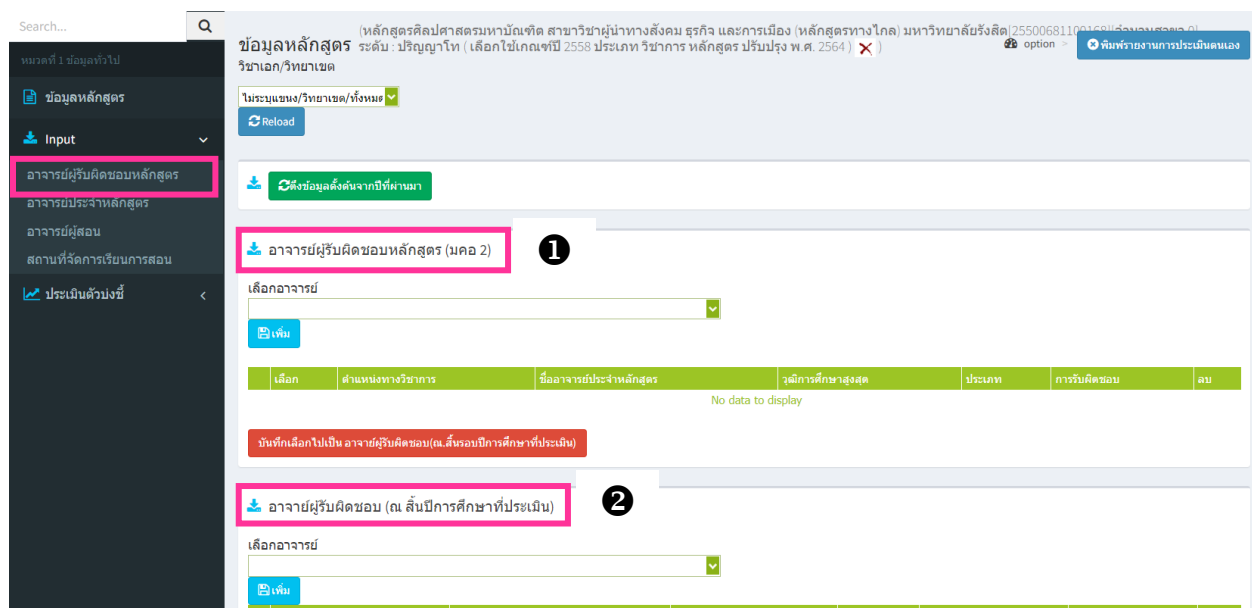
Search...

หมวดที่ 1 ข้อมูลทั่วไป

ข้อมูลหลักสูตร

Input

อาจารย์ผู้รับผิดชอบหลักสูตร

อาจารย์ประจำหลักสูตร

อาจารย์ผู้สอน

สถานที่จัดการเรียนการสอน

ประเมินตัวบ่งชี้

ข้อมูลหลักสูตร (หลักสูตรศิลปศาสตรมหาบัณฑิต สาขาวิชาผู้นำทางสังคม ธุรกิจ และการเมือง (หลักสูตรทางไกล) มหาวิทยาลัยรังสิต|25500681100168|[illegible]) ระดับ : ปริญญาโท ( เลือกใช้เกณฑ์ปี 2558 ประเภท วิชาการ หลักสูตร ปรับปรุง พ.ศ. 2564 )

วิชาเอก/วิทยาเขต

option

พิมพ์รายงานการประเมินตนเอง

ไม่ระบุแขนง/วิทยาเขต/ทั้งหมด

Reload

ดึงข้อมูลตั้งต้นจากปีที่ผ่านมา

อาจารย์ผู้รับผิดชอบหลักสูตร (มคอ 2)

❶

เลือกอาจารย์

เพิ่ม

| | เลือก | ตำแหน่งทางวิชาการ | ชื่ออาจารย์ประจำหลักสูตร | วุฒิการศึกษาสูงสุด | ประเภท | การรับผิดชอบ | ลบ |
|---|---|---|---|---|---|---|---|
| No data to display | | | | | | | |

บันทึกเลือกไปเป็น อาจารย์ผู้รับผิดชอบ(ณ.สิ้นรอบปีการศึกษาที่ประเมิน)

อาจารย์ผู้รับผิดชอบ (ณ สิ้นปีการศึกษาที่ประเมิน)

❷

เลือกอาจารย์

เพิ่ม